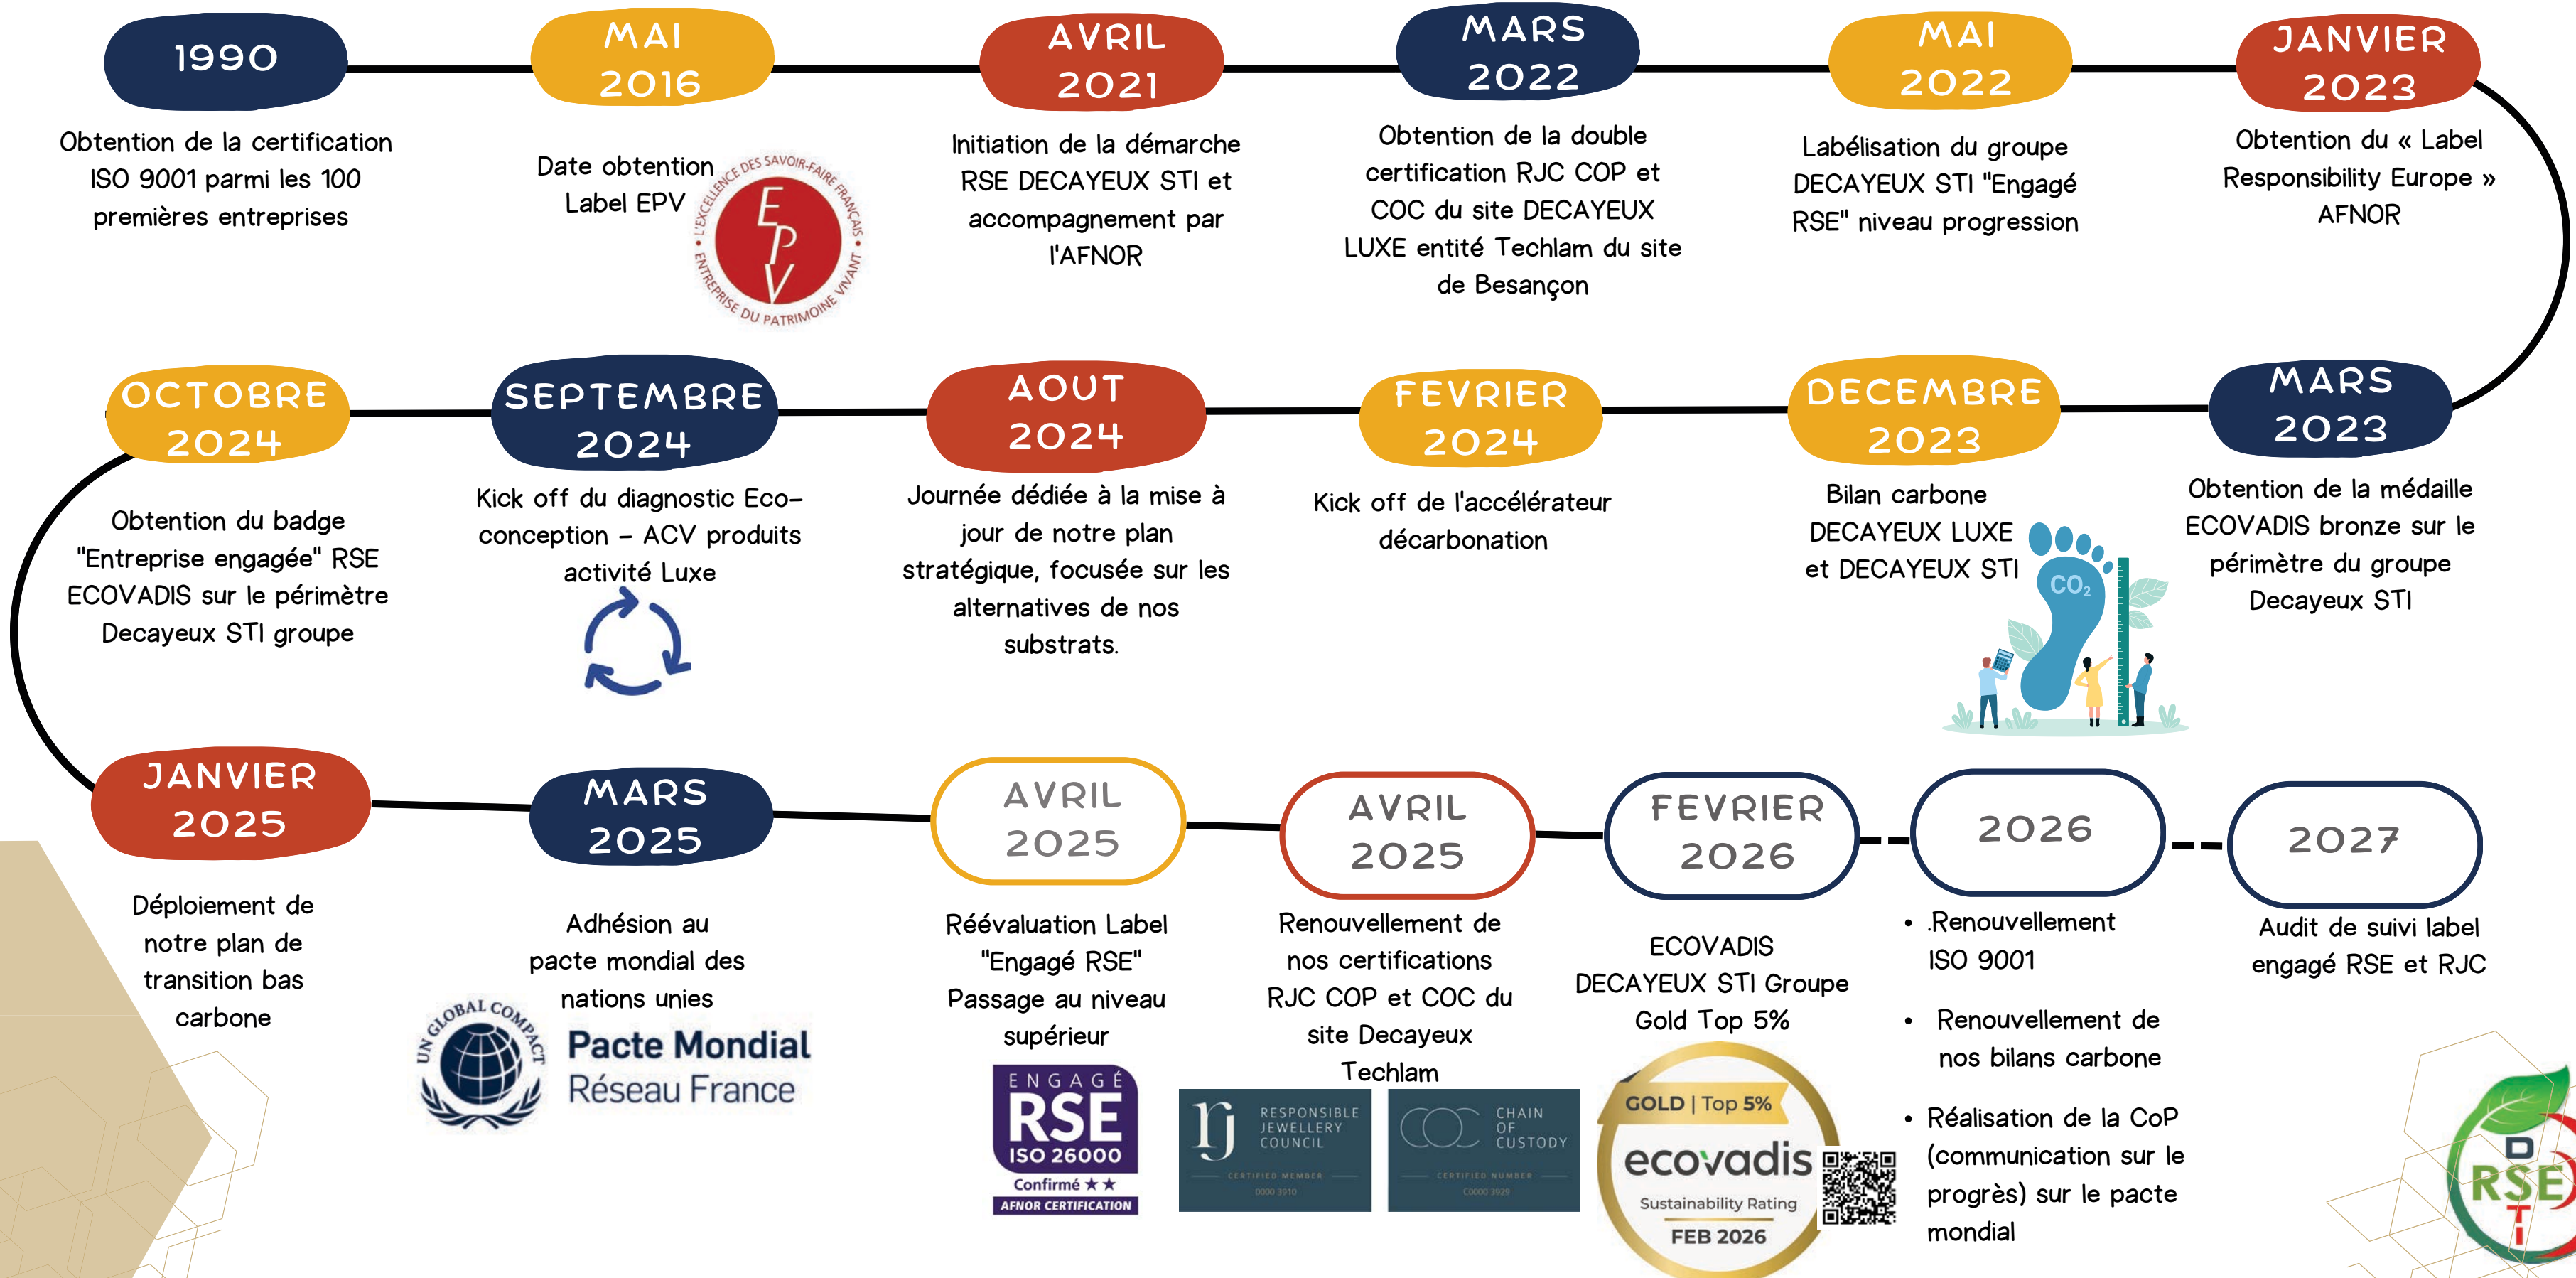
1990

Obtention de la certification ISO 9001 parmi les 100 premières entreprises

MAI 2016

Date obtention Label EPV

L'EXCELLENCE DES SAVOIR-FAIRE FRANÇAIS
EPV
ENTREPRISE DU PATRIMOINE VIVANT

AVRIL 2021

Initiation de la démarche RSE DECAYEUX STI et accompagnement par l'AFNOR

MARS 2022

Obtention de la double certification RJC COP et COC du site DECAYEUX LUXE entité Techlam du site de Besançon

MAI 2022

Labélisation du groupe DECAYEUX STI "Engagé RSE" niveau progression

JANVIER 2023

Obtention du « Label Responsibility Europe » AFNOR

OCTOBRE 2024

Obtention du badge "Entreprise engagée" RSE ECOVADIS sur le périmètre Decayeux STI groupe

SEPTEMBRE 2024

Kick off du diagnostic Eco-conception - ACV produits activité Luxe

AOUT 2024

Journée dédiée à la mise à jour de notre plan stratégique, focusée sur les alternatives de nos substrats.

FEVRIER 2024

Kick off de l'accélérateur décarbonation

DECEMBRE 2023

Bilan carbone DECAYEUX LUXE et DECAYEUX STI

$CO_2$

MARS 2023

Obtention de la médaille ECOVADIS bronze sur le périmètre du groupe Decayeux STI

JANVIER 2025

Déploiement de notre plan de transition bas carbone

MARS 2025

Adhésion au pacte mondial des nations unies

UN GLOBAL COMPACT
Pacte Mondial
Réseau France

AVRIL 2025

Réévaluation Label "Engagé RSE" Passage au niveau supérieur

ENGAGÉ
RSE
ISO 26000
Confirmé ★★
AFNOR CERTIFICATION

AVRIL 2025

Renouvellement de nos certifications RJC COP et COC du site Decayeux Techlam

RESPONSIBLE JEWELLERY COUNCIL
CERTIFIED MEMBER
0000 3910

CHAIN OF CUSTODY
CERTIFIED NUMBER
C0000 3929

FEVRIER 2026

ECOVADIS DECAYEUX STI Groupe Gold Top 5%

GOLD | Top 5%
ecovadis
Sustainability Rating
FEB 2026

2026

• .Renouvellement ISO 9001
• Renouvellement de nos bilans carbone
• Réalisation de la CoP (communication sur le progrès) sur le pacte mondial

2027

Audit de suivi label engagé RSE et RJC

D
RSE
T